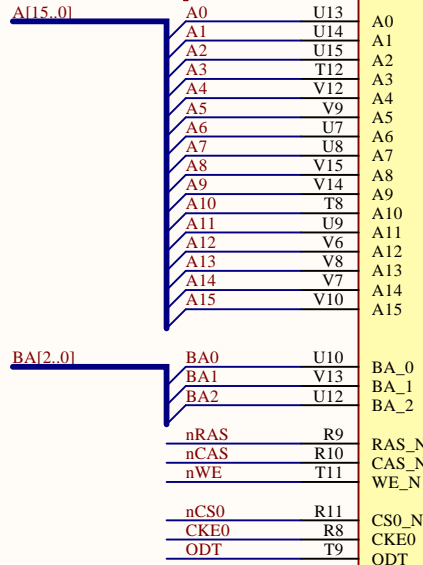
A[15..0]

| A0 | U13 | A0 |
|---|---|---|
| A1 | U14 | A1 |
| A2 | U15 | A2 |
| A3 | T12 | A3 |
| A4 | V12 | A4 |
| A5 | V9 | A5 |
| A6 | U7 | A6 |
| A7 | U8 | A7 |
| A8 | V15 | A8 |
| A9 | V14 | A9 |
| A10 | T8 | A10 |
| A11 | U9 | A11 |
| A12 | V6 | A12 |
| A13 | V8 | A13 |
| A14 | V7 | A14 |
| A15 | V10 | A15 |

BA[2..0]

| BA0 | U10 | BA_0 |
|---|---|---|
| BA1 | V13 | BA_1 |
| BA2 | U12 | BA_2 |

| nRAS | R9 | RAS_N |
|---|---|---|
| nCAS | R10 | CAS_N |
| nWE | T11 | WE_N |

| nCS0 | R11 | CS0_N |
|---|---|---|
| CKE0 | R8 | CKE0 |
| ODT | T9 | ODT |